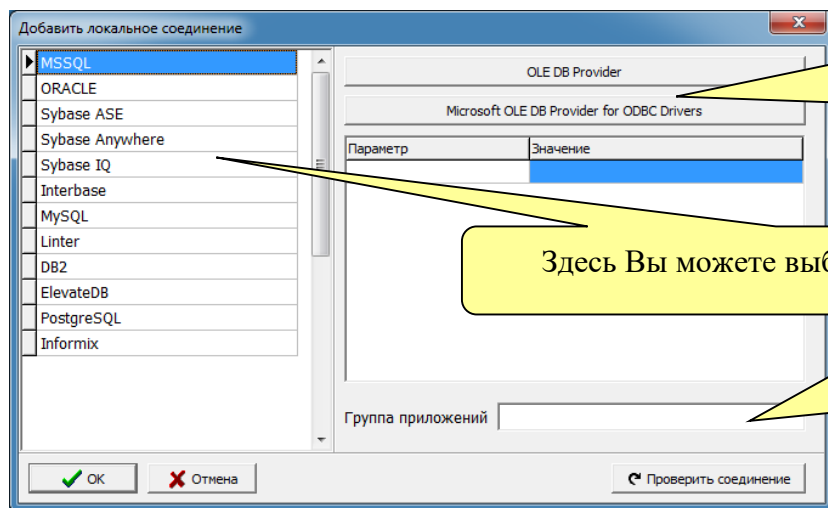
Добавить локальное соединение

MSSQL
ORACLE
Sybase ASE
Sybase Anywhere
Sybase IQ
Interbase
MySQL
Linter
DB2
ElevateDB
PostgreSQL
Informix

OLE DB Provider

Microsoft OLE DB Provider for ODBC Drivers

| Параметр | Значение |
|---|---|
| | |

Здесь Вы можете выб

Группа приложений

OK

Отмена

Проверить соединение